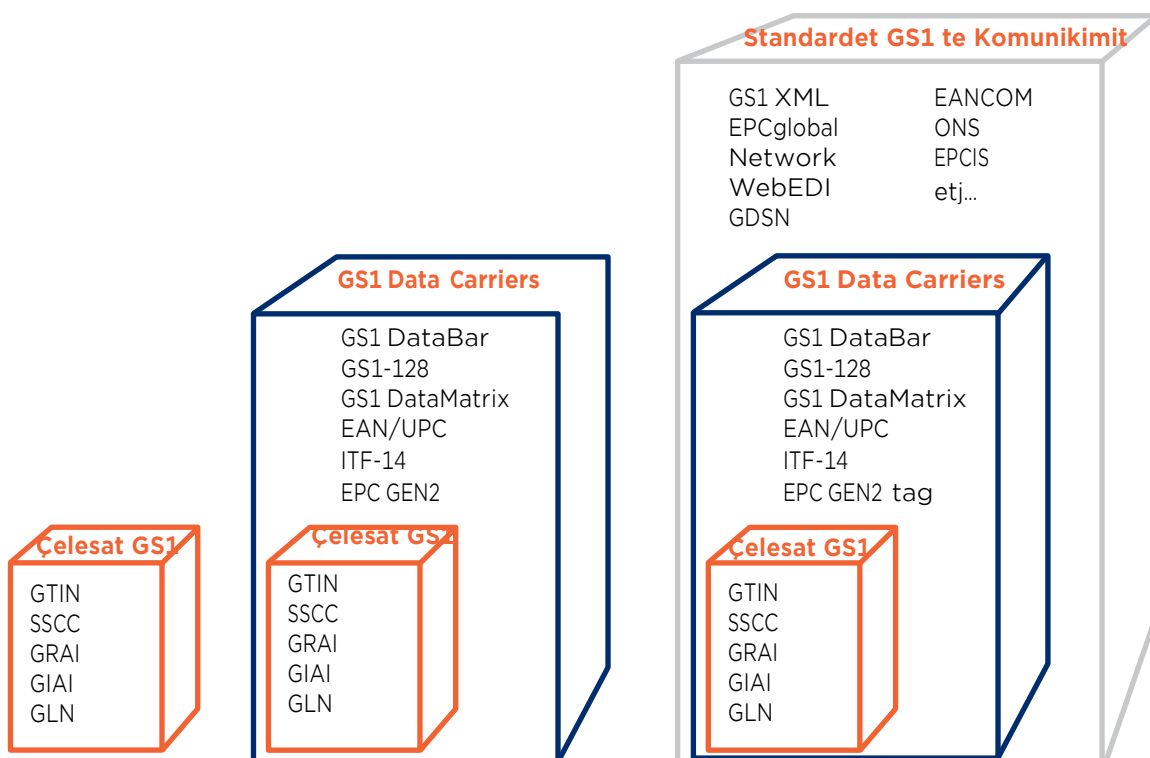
Çelesat GS1

GTIN
SSCC
GRAI
GIAI
GLN

GS1 Data Carriers

GS1 DataBar
GS1-128
GS1 DataMatrix
EAN/UPC
ITF-14
EPC GEN2

Çelesat GS1

GTIN
SSCC
GRAI
GIAI
GLN

Standardet GS1 te Komunikimit

GS1 XML
EPCglobal
Network
WebEDI
GDSN

EANCOM
ONS
EPCIS
etj...

GS1 Data Carriers

GS1 DataBar
GS1-128
GS1 DataMatrix
EAN/UPC
ITF-14
EPC GEN2 tag

Çelesat GS1

GTIN
SSCC
GRAI
GIAI
GLN